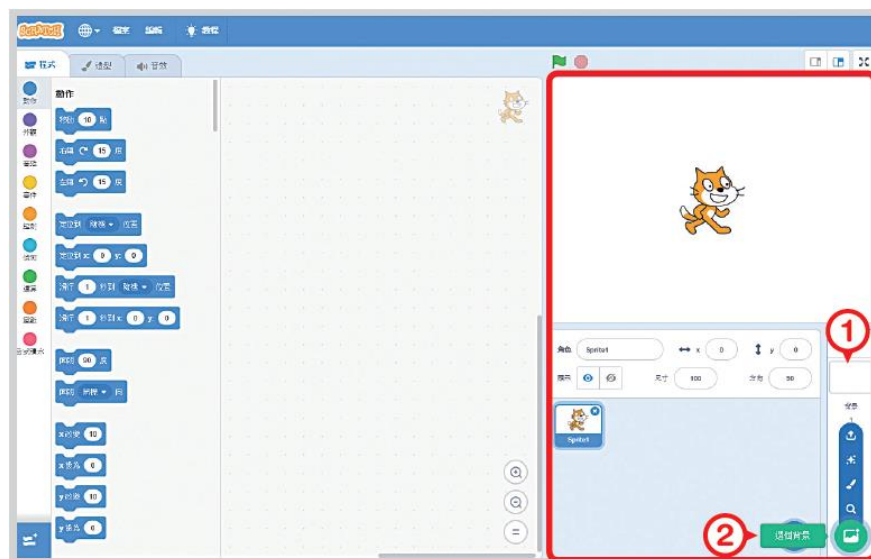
Scratch 檔案 編輯 教程

程式 造型 音效

動作 外觀 音效 事件 控制 偵測 運算 變數 自訂積木

動作

移動 10 點

右轉 15 度

左轉 15 度

定位到 隨機 位置

定位到 x: 0 y: 0

滑行 1 秒到 隨機 位置

滑行 1 秒到 x: 0 y: 0

面朝 90 度

面朝 鼠標 向

x改變 10

x設為 0

y改變 10

y設為 0

角色 Sprite1 x 0 y 0

顯示 尺寸 100 方向 90

Sprite1

背景

①

②

選個背景